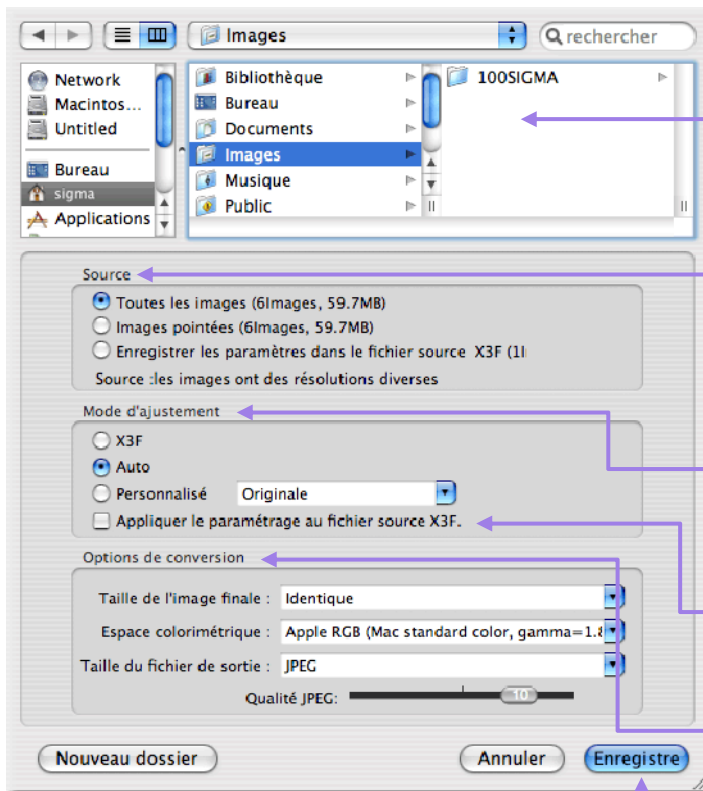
Images

rechercher

Network
Macintos…
Untitled
Bureau
sigma
Applications

Bibliothèque
Bureau
Documents
Images
Musique
Public

100SIGMA

Source
Toutes les images (6Images, 59.7MB)
Images pointées (6Images, 59.7MB)
Enregistrer les paramètres dans le fichier source X3F (1I
Source :les images ont des résolutions diverses

Mode d'ajustement
X3F
Auto
Personnalisé
Originale
Appliquer le paramétrage au fichier source X3F.

Options de conversion
Taille de l'image finale : Identique
Espace colorimétrique : Apple RGB (Mac standard color, gamma=1.8
Taille du fichier de sortie : JPEG
Qualité JPEG: 10

Nouveau dossier
Annuler
Enregistre